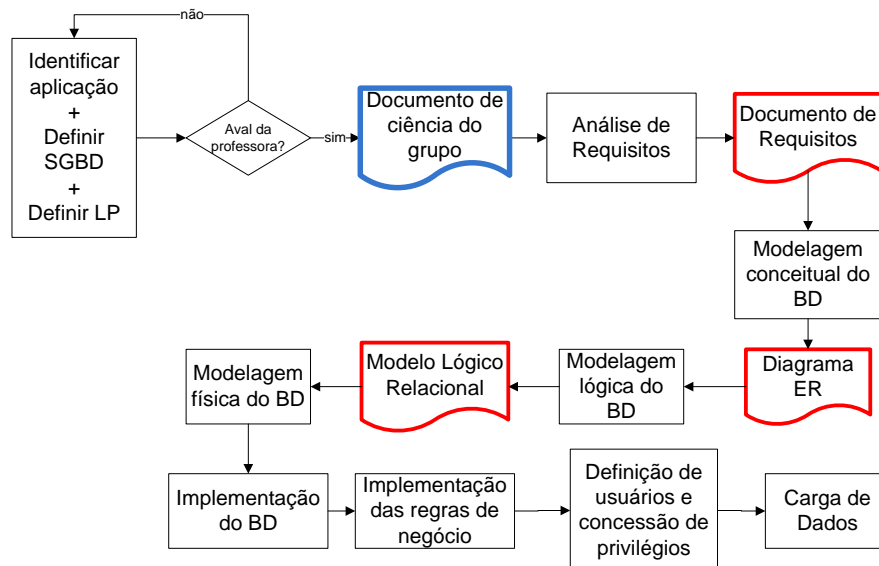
não

Identificar aplicação + Definir SGBD + Definir LP

Aval da professora?

sim

Documento de ciência do grupo

Análise de Requisitos

Documento de Requisitos

Modelagem conceitual do BD

Diagrama ER

Modelagem lógica do BD

Modelo Lógico Relacional

Modelagem física do BD

Implementação do BD

Implementação das regras de negócio

Definição de usuários e concessão de privilégios

Carga de Dados